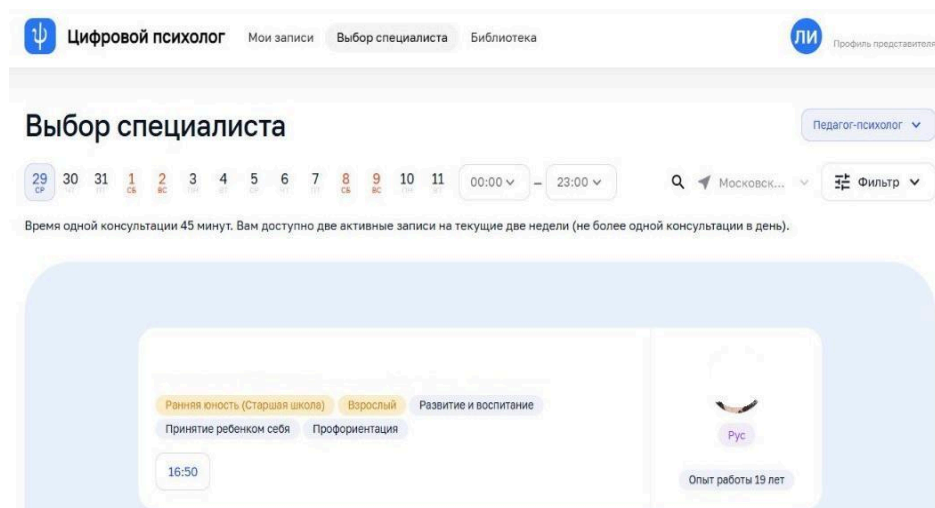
Цифровой психолог Мои записи Выбор специалиста Библиотека ЛИ Профиль представителя

Выбор специалиста

Педагог-психолог

29 СР 30 31 1 СБ 2 ВС 3 4 5 6 7 8 СБ 9 ВС 10 11 00:00 – 23:00 Московск... Фильтр

Время одной консультации 45 минут. Вам доступно две активные записи на текущие две недели (не более одной консультации в день).

Ранняя юность (Старшая школа) Взрослый Развитие и воспитание Принятие ребенком себя Профориентация

16:50

Рус

Опыт работы 19 лет